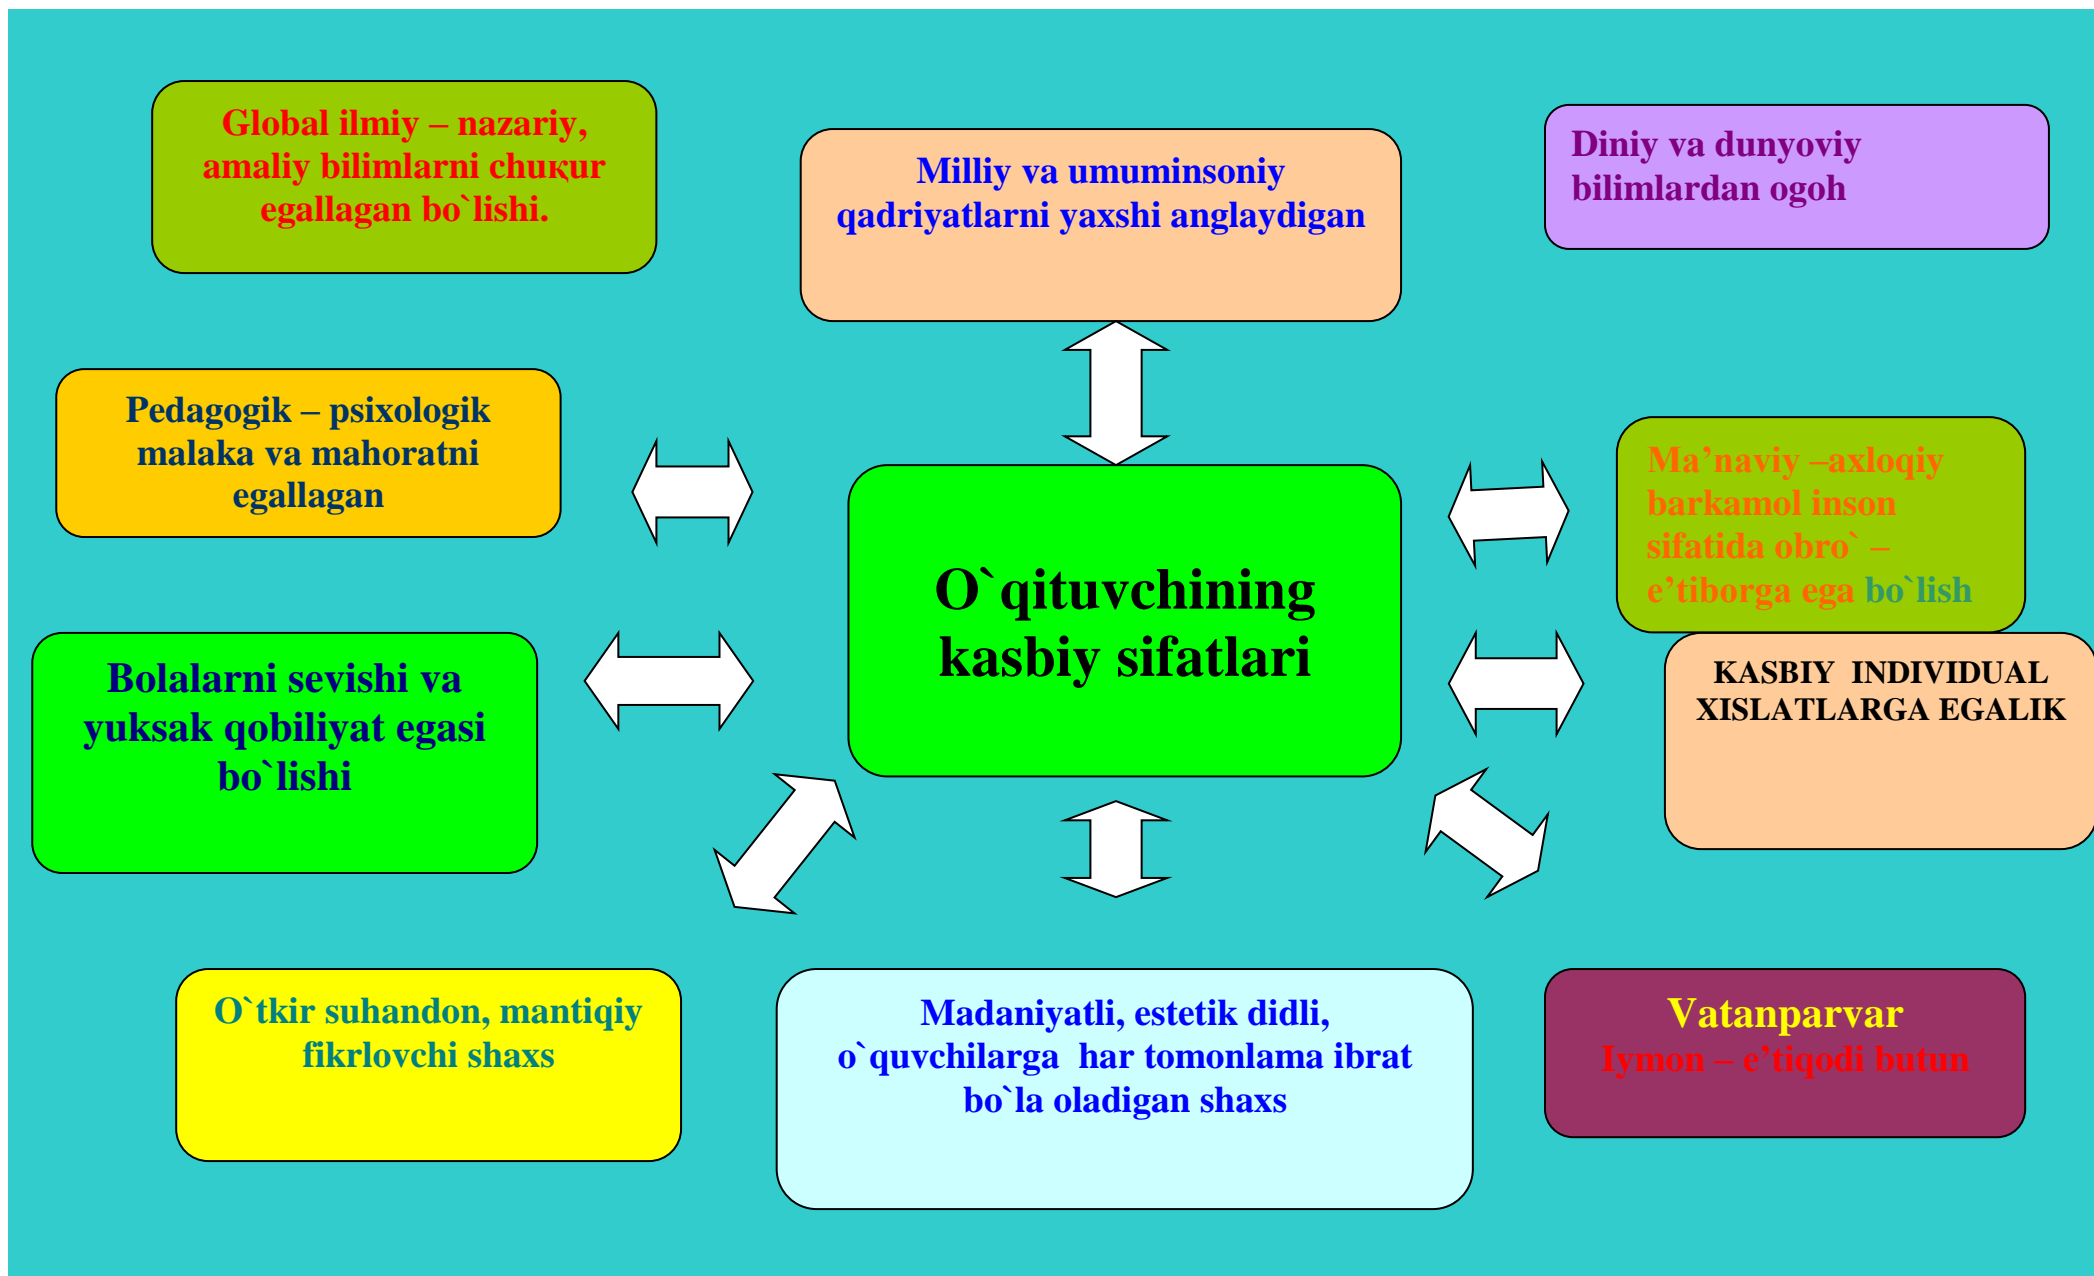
Global ilmiy – nazariy, amaliy bilimlarni chuкur egallagan bo`lishi.

Milliy va umuminsoniy qadriyatlarni yaxshi anglaydigan

Diniy va dunyoviy bilimlardan ogoh

Pedagogik – psixologik malaka va mahoratni egallagan

O`qituvchining kasbiy sifatlari

Ma’naviy –axloqiy barkamol inson sifatida obro` – e’tiborga ega bo`lish

Bolalarni sevishi va yuksak qobiliyat egasi bo`lishi

KASBIY INDIVIDUAL XISLATLARGA EGALIK

O`tkir suhandon, mantiqiy fikrlovchi shaxs

Madaniyatli, estetik didli, o`quvchilarga har tomonlama ibrat bo`la oladigan shaxs

Vatanparvar
Iymon – e’tiqodi butun